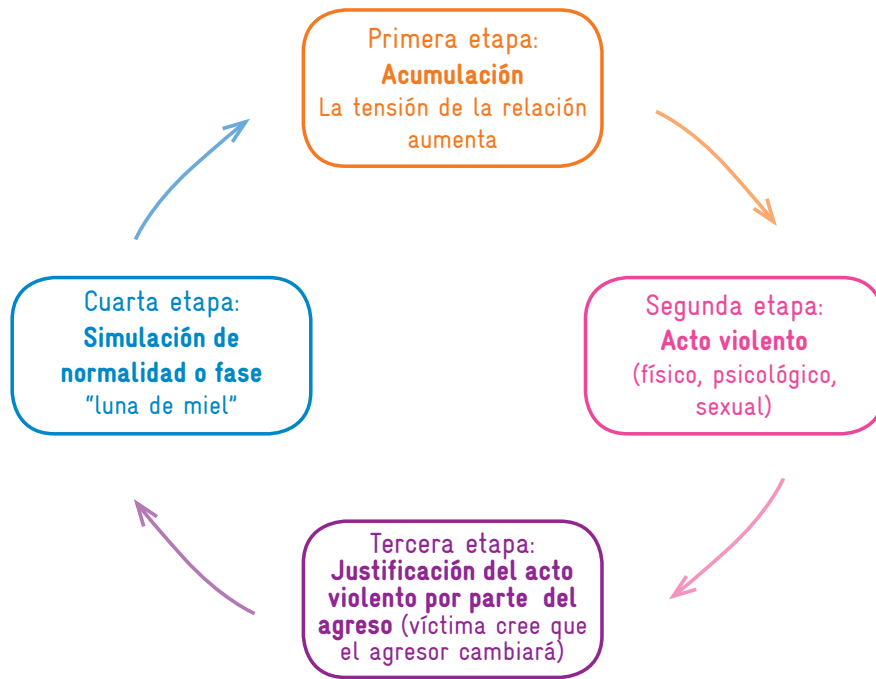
Primera etapa:
**Acumulación**
La tensión de la relación aumenta

Segunda etapa:
**Acto violento**
(físico, psicológico, sexual)

Tercera etapa:
**Justificación del acto violento por parte del agreso** (víctima cree que el agresor cambiará)

Cuarta etapa:
**Simulación de normalidad o fase**
"luna de miel"